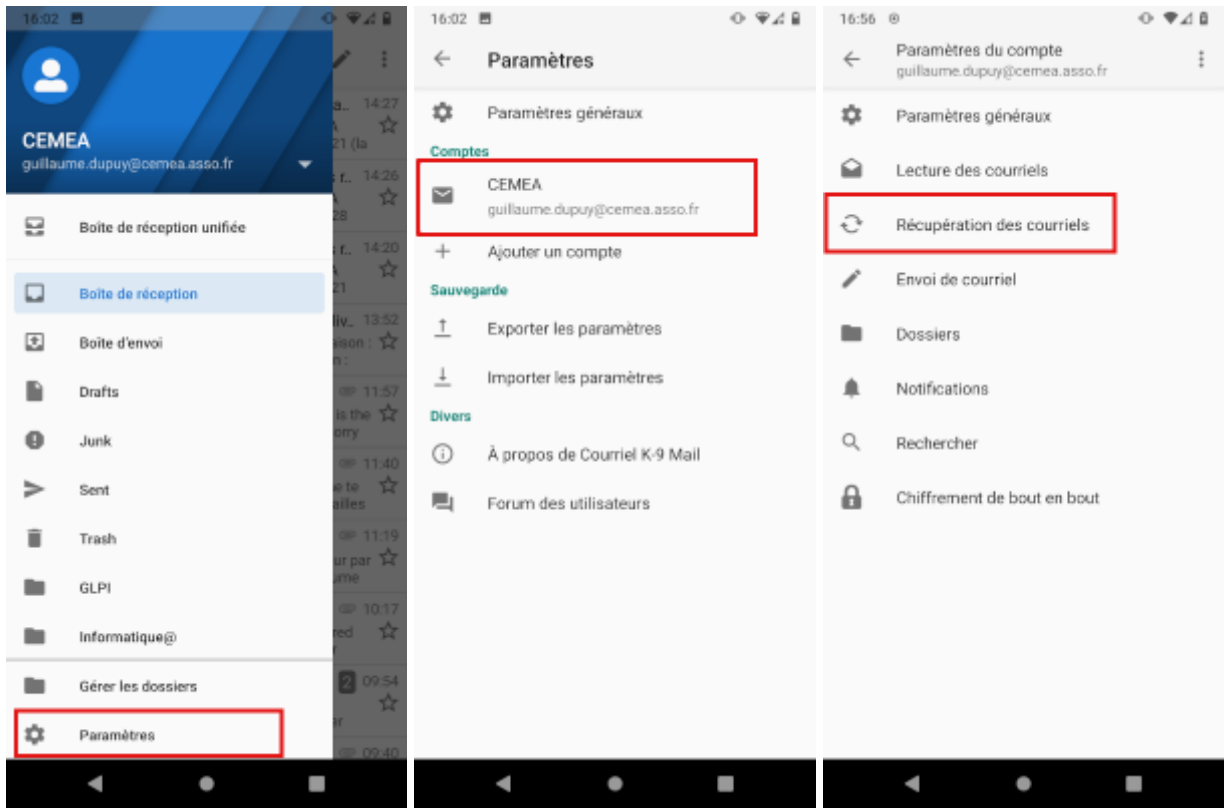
16:02

CEMEA
guillaume.dupuy@cemea.asso.fr

Boîte de réception unifiée

Boîte de réception

Boîte d'envoi

Drafts

Junk

Sent

Trash

GLPI

Informatique@

Gérer les dossiers

Paramètres

14:27
14:26
14:20
13:52
11:57
11:40
11:19
10:17
2 09:54
09:40

16:02

Paramètres

Paramètres généraux

Comptes

CEMEA
guillaume.dupuy@cemea.asso.fr

Ajouter un compte

Sauvegarde

Exporter les paramètres

Importer les paramètres

Divers

À propos de Courriel K-9 Mail

Forum des utilisateurs

16:56

Paramètres du compte
guillaume.dupuy@cemea.asso.fr

Paramètres généraux

Lecture des courriels

Récupération des courriels

Envoi de courriel

Dossiers

Notifications

Rechercher

Chiffrement de bout en bout